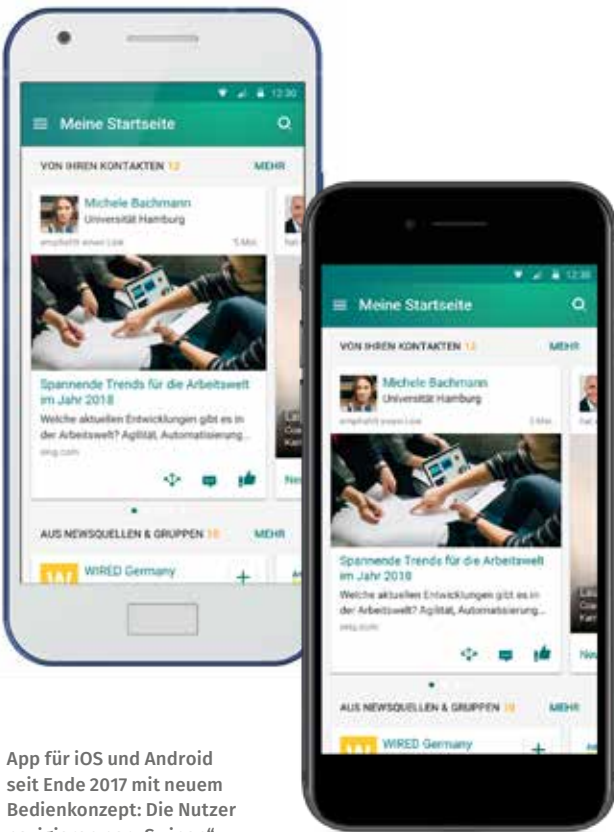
12:30

Meine Startseite

VON IHREN KONTAKTEN 12

MEHR

Michele Bachmann
Universität Hamburg

empfiehlt einen Link

5 Min

Spannende Trends für die Arbeitswelt im Jahr 2018

Welche aktuellen Entwicklungen gibt es in der Arbeitswelt? Agilität, Automatisierung...

xing.com

AUS NEWSQUELLEN & GRUPPEN 10

MEHR

WIRED Germany

12:30

Meine Startseite

VON IHREN KONTAKTEN 12

MEHR

Michele Bachmann
Universität Hamburg

empfiehlt einen Link

5 Min

Spannende Trends für die Arbeitswelt im Jahr 2018

Welche aktuellen Entwicklungen gibt es in der Arbeitswelt? Agilität, Automatisierung...

xing.com

AUS NEWSQUELLEN & GRUPPEN 10

MEHR

WIRED Germany

App für iOS und Android seit Ende 2017 mit neuem Bedienkonzept: Die Nutzer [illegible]